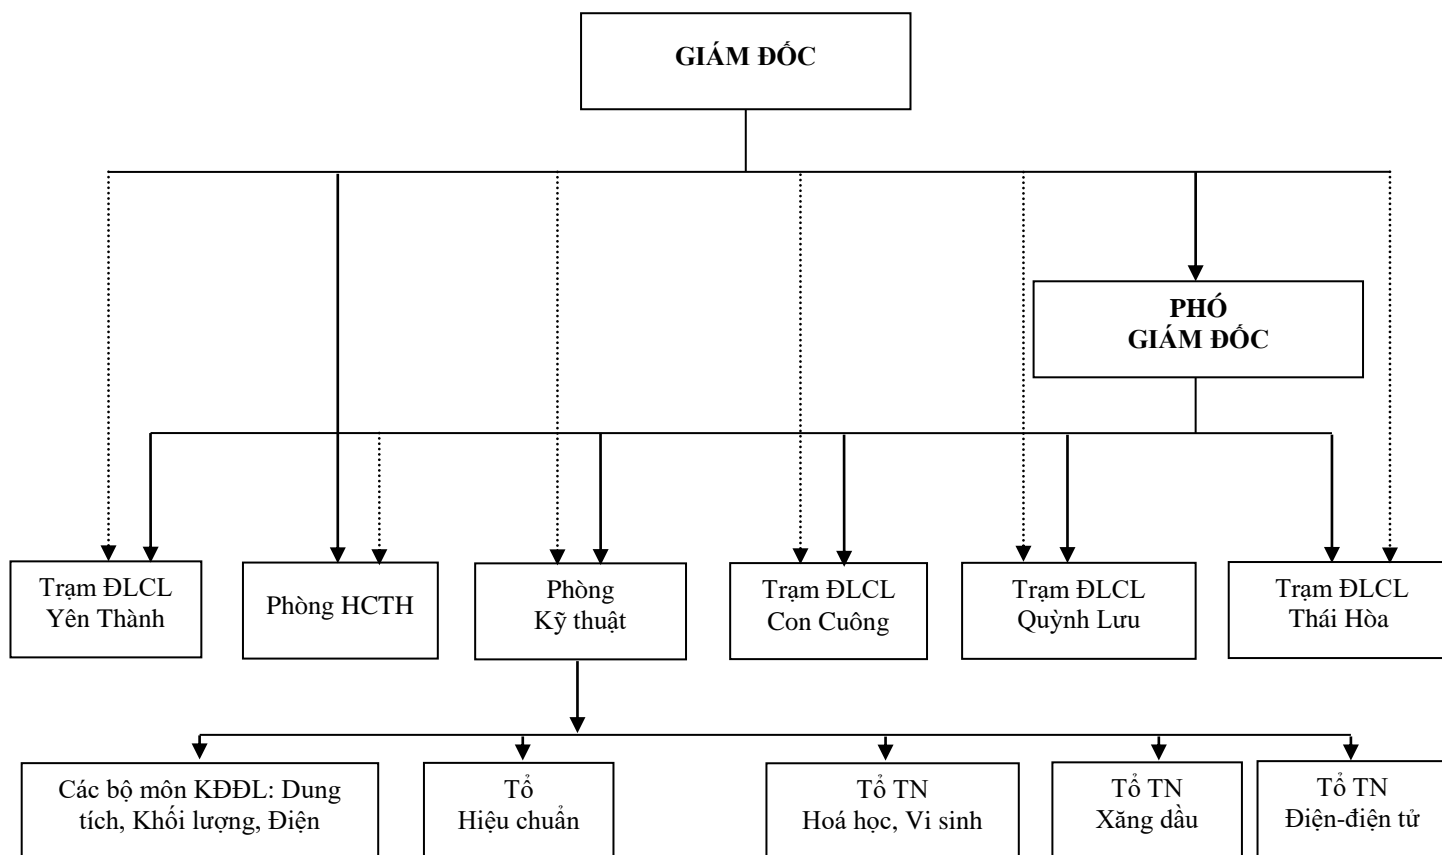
GIÁM ĐỐC

PHÓ GIÁM ĐỐC

Trạm ĐLCL Yên Thành

Phòng HCTH

Phòng Kỹ thuật

Trạm ĐLCL Con Cuông

Trạm ĐLCL Quỳnh Lưu

Trạm ĐLCL Thái Hòa

Các bộ môn KĐĐL: Dung tích, Khối lượng, Điện

Tổ Hiệu chuẩn

Tổ TN Hoá học, Vi sinh

Tổ TN Xăng dầu

Tổ TN Điện-điện tử